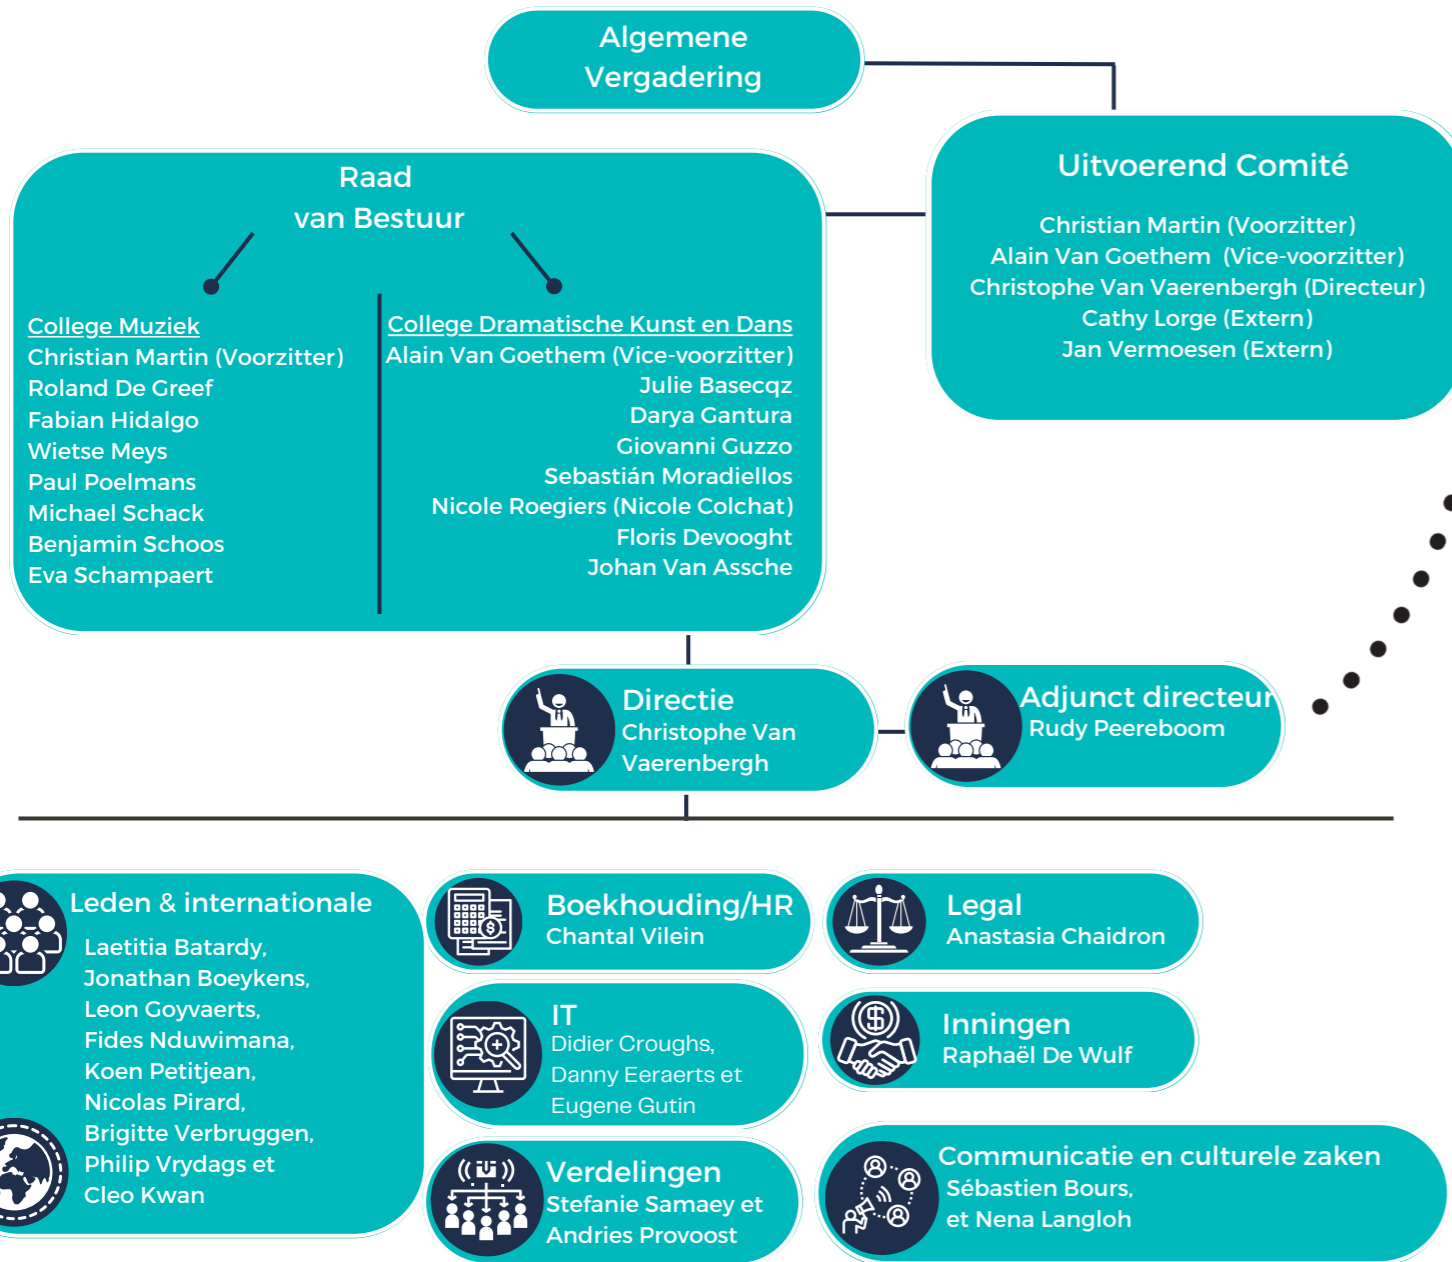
Algemene Vergadering

Raad van Bestuur

College Muziek
Christian Martin (Voorzitter)
Roland De Greef
Fabian Hidalgo
Wietse Meys
Paul Poelmans
Michael Schack
Benjamin Schoos
Eva Schampaert

College Dramatische Kunst en Dans
Alain Van Goethem (Vice-voorzitter)
Julie Basecqz
Darya Gantura
Giovanni Guzzo
Sebastián Moradiellos
Nicole Roegiers (Nicole Colchat)
Floris Devooght
Johan Van Assche

Uitvoerend Comité
Christian Martin (Voorzitter)
Alain Van Goethem (Vice-voorzitter)
Christophe Van Vaerenbergh (Directeur)
Cathy Lorge (Extern)
Jan Vermoesen (Extern)

Directie
Christophe Van Vaerenbergh

Adjunct directeur
Rudy Peereboom

Leden & internationale
Laetitia Batardy,
Jonathan Boeykens,
Leon Goyvaerts,
Fides Nduwimana,
Koen Petitjean,
Nicolas Pirard,
Brigitte Verbruggen,
Philip Vrydags et
Cleo Kwan

Boekhouding/HR
Chantal Vilein

IT
Didier Croughs,
Danny Eeraerts et
Eugene Gutin

Verdelingen
Stefanie Samaey et
Andries Provoost

Legal
Anastasia Chaidron

Inningen
Raphaël De Wulf

Communicatie en culturele zaken
Sébastien Bours,
et Nena Langloh